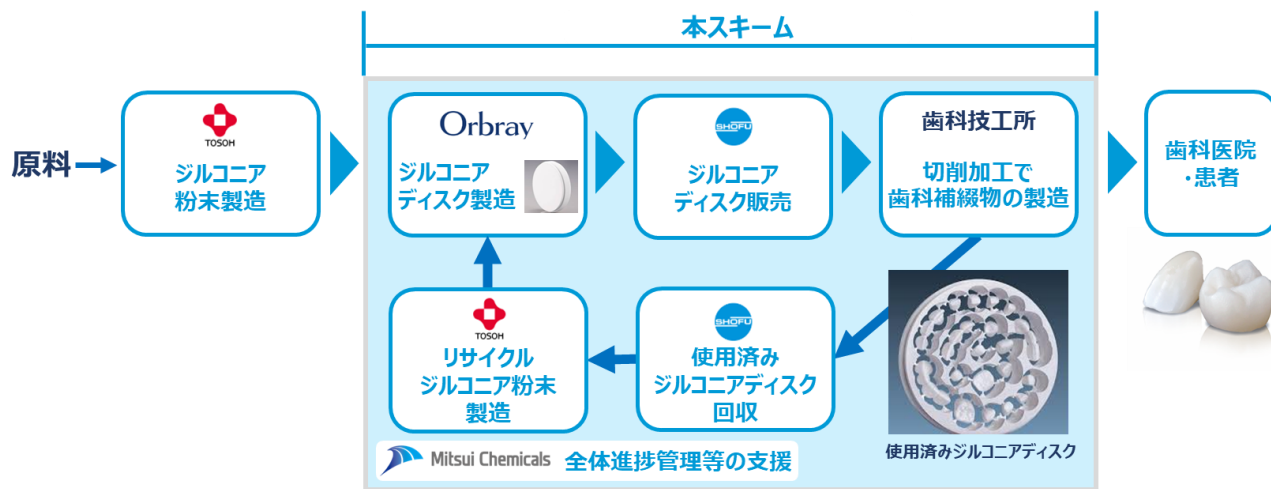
本スキーム

原料

TOSOH
ジルコニア粉末製造

Orbray
ジルコニアディスク製造

SHOFU
ジルコニアディスク販売

歯科技工所
切削加工で歯科補綴物の製造

歯科医院・患者

TOSOH
リサイクルジルコニア粉末製造

SHOFU
使用済みジルコニアディスク回収

使用済みジルコニアディスク

Mitsui Chemicals 全体進捗管理等の支援